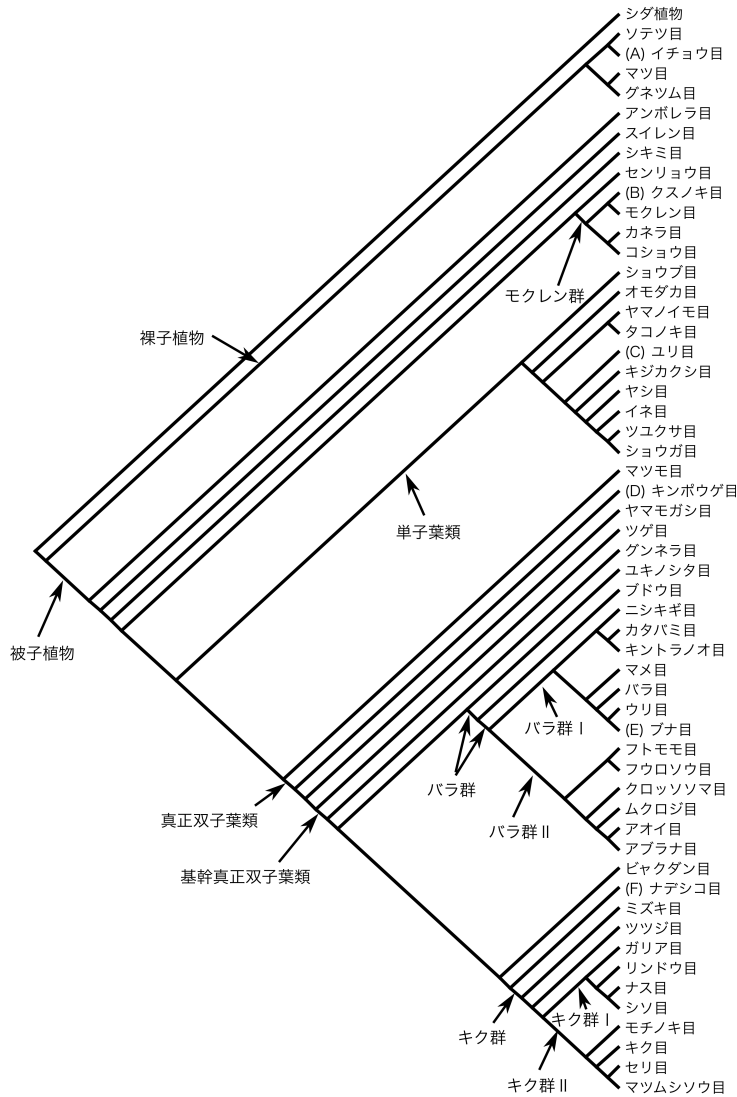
シダ植物
ソテツ目
(A) イチョウ目
マツ目
グネツム目
アンボレラ目
スイレン目
シキミ目
センリョウ目
(B) クスノキ目
モクレン目
カネラ目
コショウ目
ショウブ目
オモダカ目
ヤマノイモ目
タコノキ目
(C) ユリ目
キジカクシ目
ヤシ目
イネ目
ツユクサ目
ショウガ目
マツモ目
(D) キンポウゲ目
ヤマモガシ目
ツゲ目
グンネラ目
ユキノシタ目
ブドウ目
ニシキギ目
カタバミ目
キントラノオ目
マメ目
バラ目
ウリ目
(E) ブナ目
フトモモ目
フウロソウ目
クロッソソマ目
ムクロジ目
アオイ目
アブラナ目
ビャクダン目
(F) ナデシコ目
ミズキ目
ツツジ目
ガリア目
リンドウ目
ナス目
シソ目
モチノキ目
キク目
セリ目
マツムシソウ目

裸子植物
モクレン群
単子葉類
被子植物
バラ群 I
バラ群
バラ群 II
真正双子葉類
基幹真正双子葉類
キク群 I
キク群
キク群 II